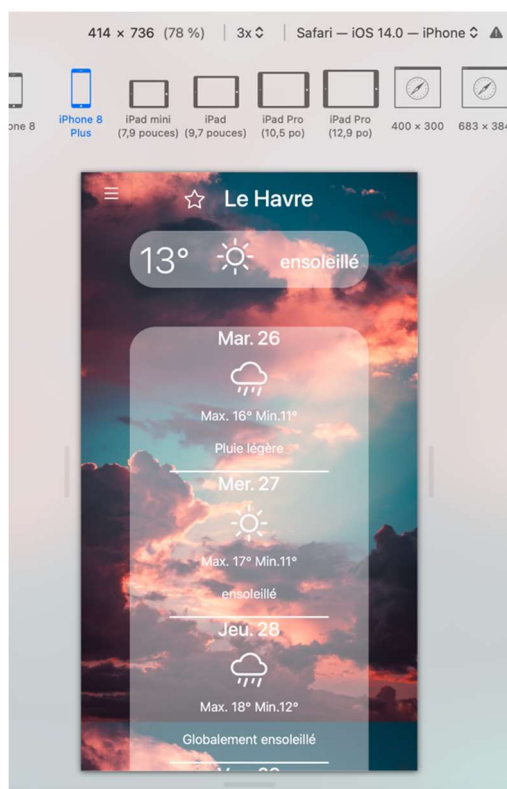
414 × 736 (78 %) | 3x ◇ | Safari — iOS 14.0 — iPhone ◇

one 8 iPhone 8 Plus iPad mini (7,9 pouces) iPad (9,7 pouces) iPad Pro (10,5 po) iPad Pro (12,9 po) 400 × 300 683 × 384

Le Havre

13° ensoleillé

Mar. 26

Max. 16° Min.11°

Pluie légère

Mer. 27

Max. 17° Min.11°

ensoleillé

Jeu. 28

Max. 18° Min.12°

Globalement ensoleillé

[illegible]